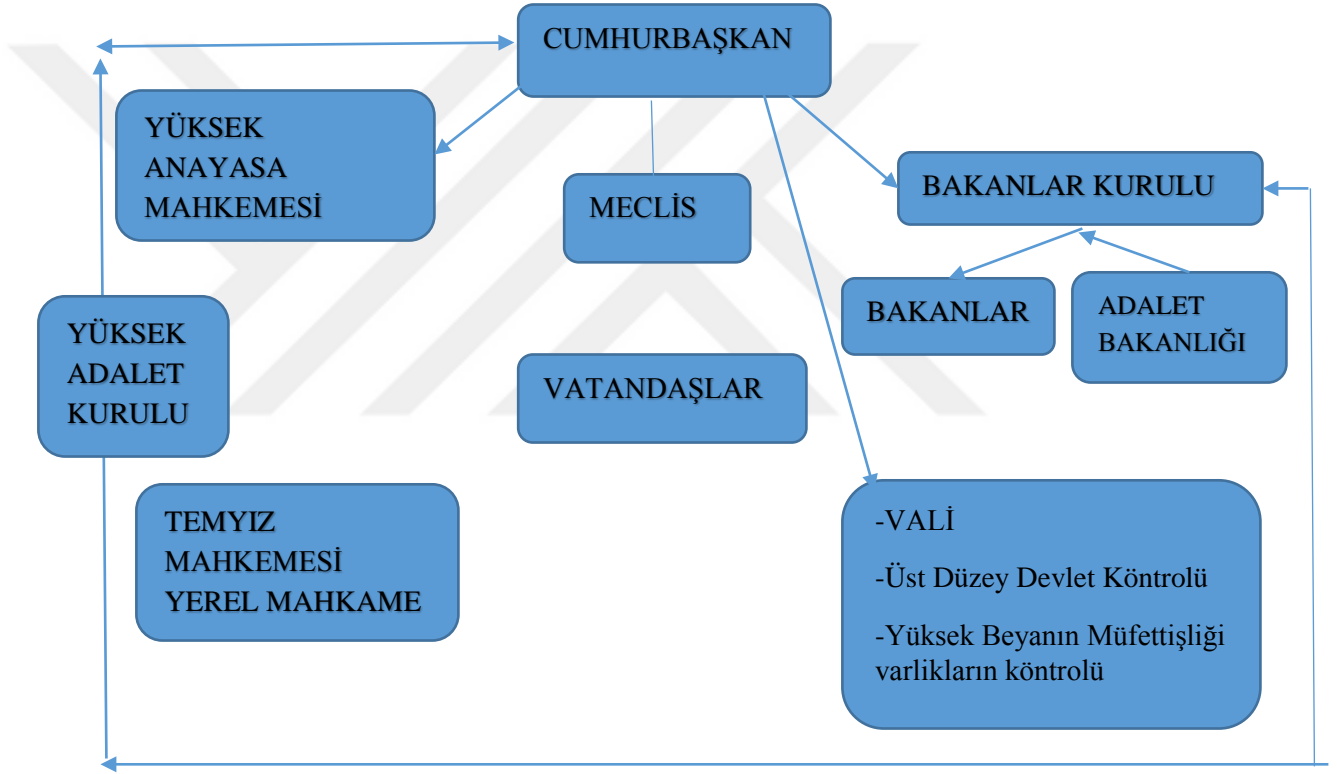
CUMHURBAŞKAN

YÜKSEK ANAYASA MAHKEMESİ

MECLİS

BAKANLAR KURULU

BAKANLAR

ADALET BAKANLIĞI

YÜKSEK ADALET KURULU

VATANDAŞLAR

TEMYIZ MAHKEMESİ YEREL MAHKAME

-VALİ

-Üst Düzey Devlet Köntrolü

-Yüksek Beyanın Müfettişliği varlikların köntrolü